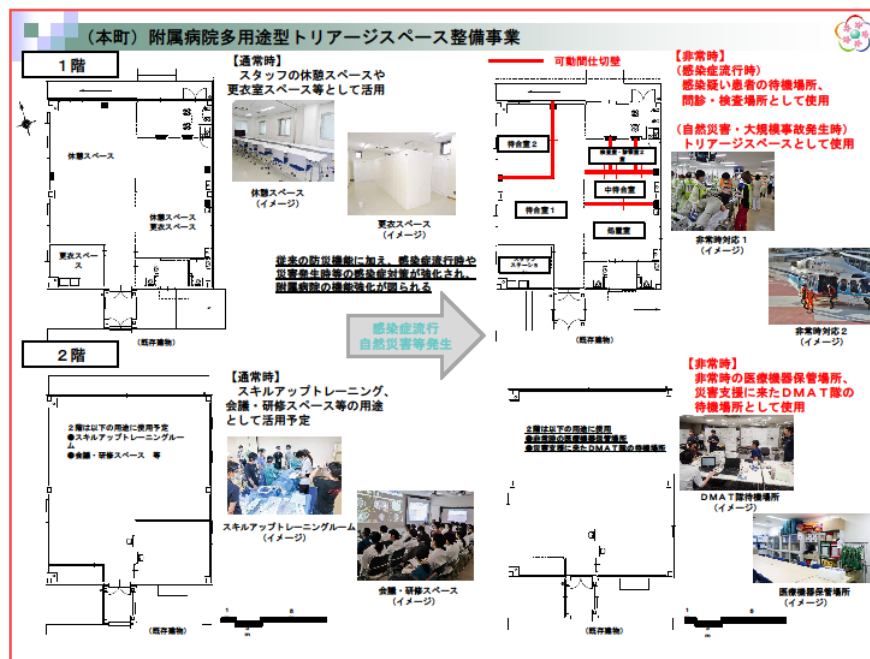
（本町）附属病院多用途型トリアージスペース整備事業

1階

【通常時】
スタッフの休憩スペースや更衣室スペース等として活用

休憩スペース

休憩スペース
更衣室スペース

更衣スペース

休憩スペース
（イメージ）

更衣スペース
（イメージ）

従来の防災機能に加え、感染症流行時や災害発生時等の感染症対策が強化され、附属病院の機能強化が図られる

（既存建物）

感染症流行
自然災害等発生

可動間仕切壁

待合室2

待合室1

中待合室

処置室

（既存建物）

【非常時】
（感染症流行時）
感染疑い患者の待機場所、問診・検査場所として使用

（自然災害・大規模事故発生時）
トリアージスペースとして使用

非常時対応1
（イメージ）

非常時対応2
（イメージ）

2階

【通常時】
スキルアップトレーニング、会議・研修スペース等の用途として活用予定

2階は以下の用途に使用予定
●スキルアップトレーニングルーム
●会議・研修スペース　等

スキルアップトレーニングルーム
（イメージ）

会議・研修スペース
（イメージ）

（既存建物）

2階は以下の用途に使用
●非常時の医療機器保管場所
●災害支援に来たDMAT隊の待機場所

（既存建物）

【非常時】
非常時の医療機器保管場所、災害支援に来たＤＭＡＴ隊の待機場所として使用

ＤＭＡＴ隊待機場所
（イメージ）

医療機器保管場所
（イメージ）